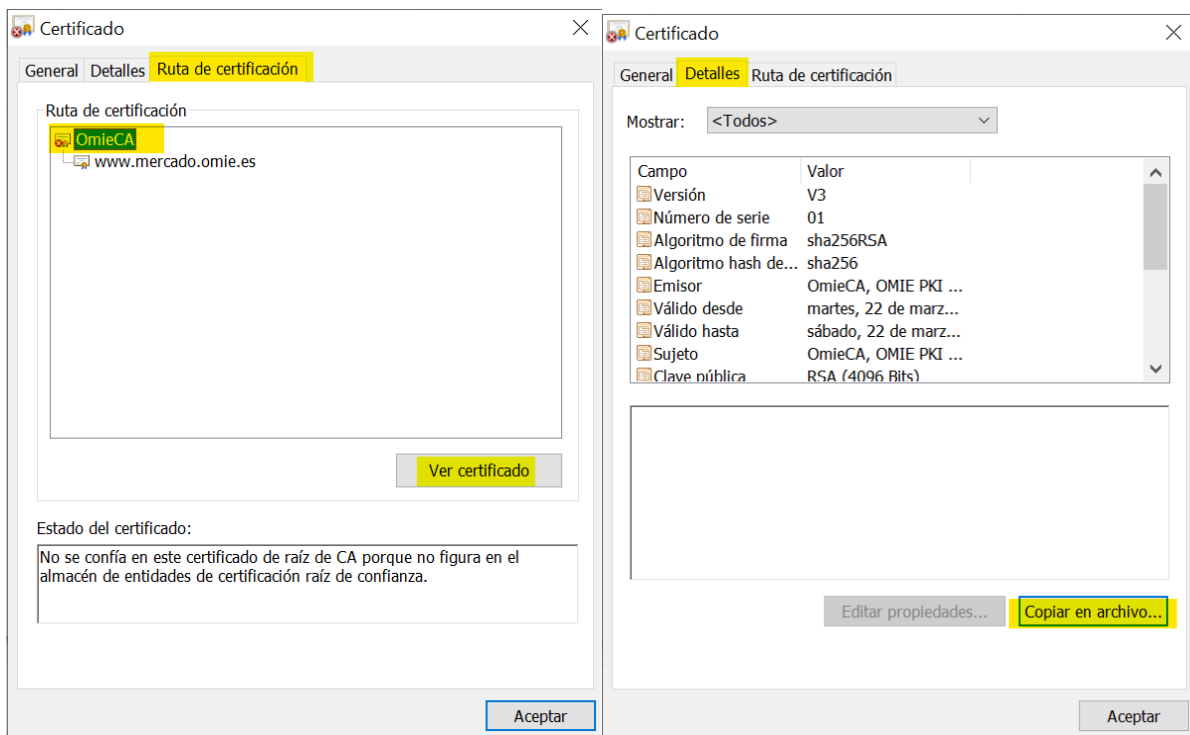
Certificado

General Detalles Ruta de certificación

Ruta de certificación

OmieCA
www.mercado.omie.es

Ver certificado

Estado del certificado:

No se confía en este certificado de raíz de CA porque no figura en el almacén de entidades de certificación raíz de confianza.

Aceptar

Certificado

General Detalles Ruta de certificación

Mostrar: <Todos>

| Campo | Valor |
|---|---|
| Versión | V3 |
| Número de serie | 01 |
| Algoritmo de firma | sha256RSA |
| Algoritmo hash de... | sha256 |
| Emisor | OmieCA, OMIE PKI ... |
| Válido desde | martes, 22 de marz... |
| Válido hasta | sábado, 22 de marz... |
| Sujeto | OmieCA, OMIE PKI ... |
| Clave pública | RSA (4096 Bits) |

Editar propiedades... Copiar en archivo...

Aceptar